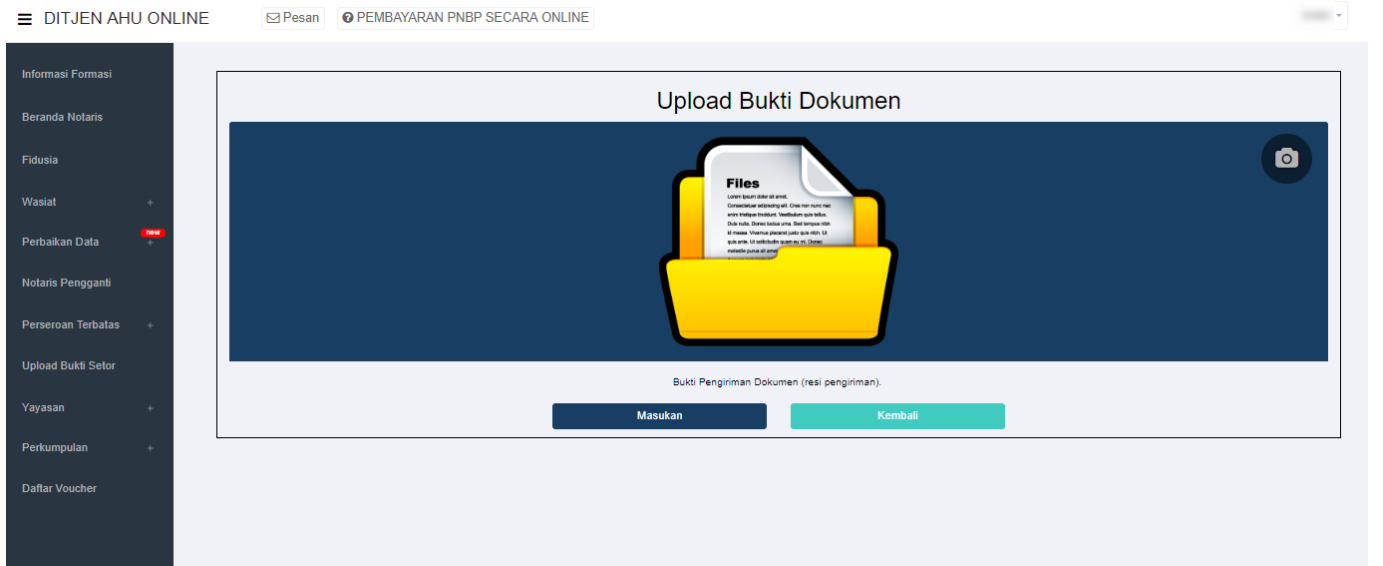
DITJEN AHU ONLINE

Pesan

PEMBAYARAN PNBP SECARA ONLINE

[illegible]

Informasi Formasi

Beranda Notaris

Fidusia

Wasiat +

Perbaikan Data new +

Notaris Pengganti

Perseroan Terbatas +

Upload Bukti Setor

Yayasan +

Perkumpulan +

Daftar Voucher

Upload Bukti Dokumen

Files

Lorem ipsum dolor sit amet. Consectetuer adipiscing elit. Cras non nunc nec enim tristique tincidunt. Vestibulum quis tellus. Duis nulla. Donec luctus urna. Sed tempus nibh id massa. Vivamus placerat justo quis nibh. Ut quis ante. Ut sollicitudin quam eu mi. Donec molestie purus sit amet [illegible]

Bukti Pengiriman Dokumen (resi pengiriman).

Masukan

Kembali